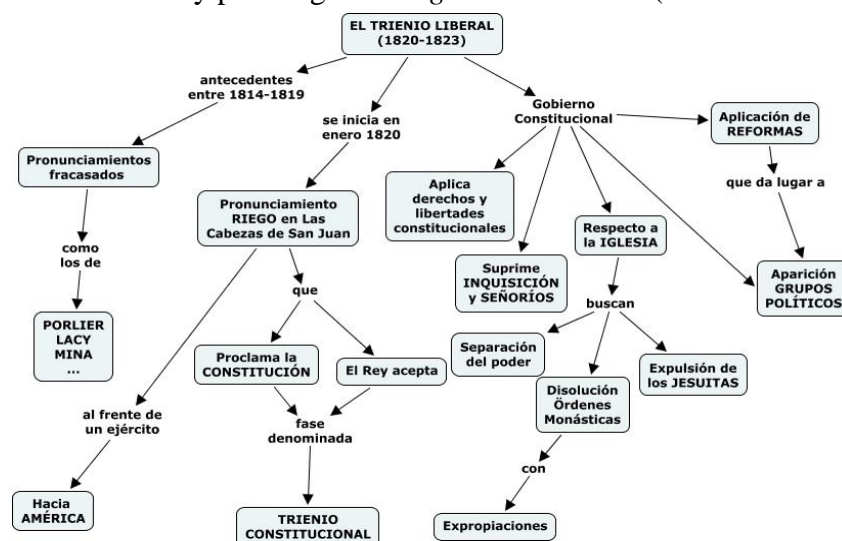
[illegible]

EL TRIENIO LIBERAL (1820-1823)

antecedentes entre 1814-1819

Pronunciamientos fracasados

como los de

PORLIER LACY MINA ...

se inicia en enero 1820

Pronunciamiento RIEGO en Las Cabezas de San Juan

que

Proclama la CONSTITUCIÓN

El Rey acepta

fase denominada

TRIENIO CONSTITUCIONAL

al frente de un ejército

Hacia AMÉRICA

Gobierno Constitucional

Aplica derechos y libertades constitucionales

Suprime INQUISICIÓN y SEÑORÍOS

Respecto a la IGLESIA

buscan

Separación del poder

Disolución Órdenes Monásticas

con

Expropiaciones

Expulsión de los JESUITAS

Aplicación de REFORMAS

que da lugar a

Aparición GRUPOS POLÍTICOS